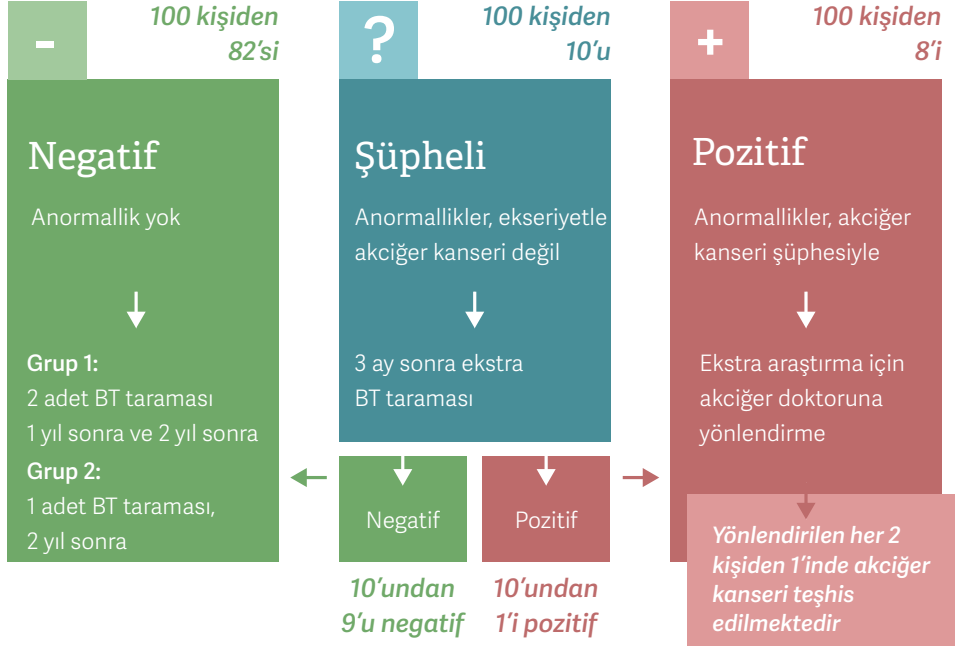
-

100 kişiden 82'si

Negatif

Anormallik yok

Grup 1:
2 adet BT taraması
1 yıl sonra ve 2 yıl sonra

Grup 2:
1 adet BT taraması,
2 yıl sonra

?

100 kişiden 10'u

Şüpheli

Anormallikler, ekseriyetle akciğer kanseri değil

3 ay sonra ekstra BT taraması

Negatif

10'undan 9'u negatif

Pozitif

10'undan 1'i pozitif

+

100 kişiden 8'i

Pozitif

Anormallikler, akciğer kanseri şüphesiyle

Ekstra araştırma için akciğer doktoruna yönlendirme

Yönlendirilen her 2 kişiden 1'inde akciğer kanseri teşhis edilmektedir